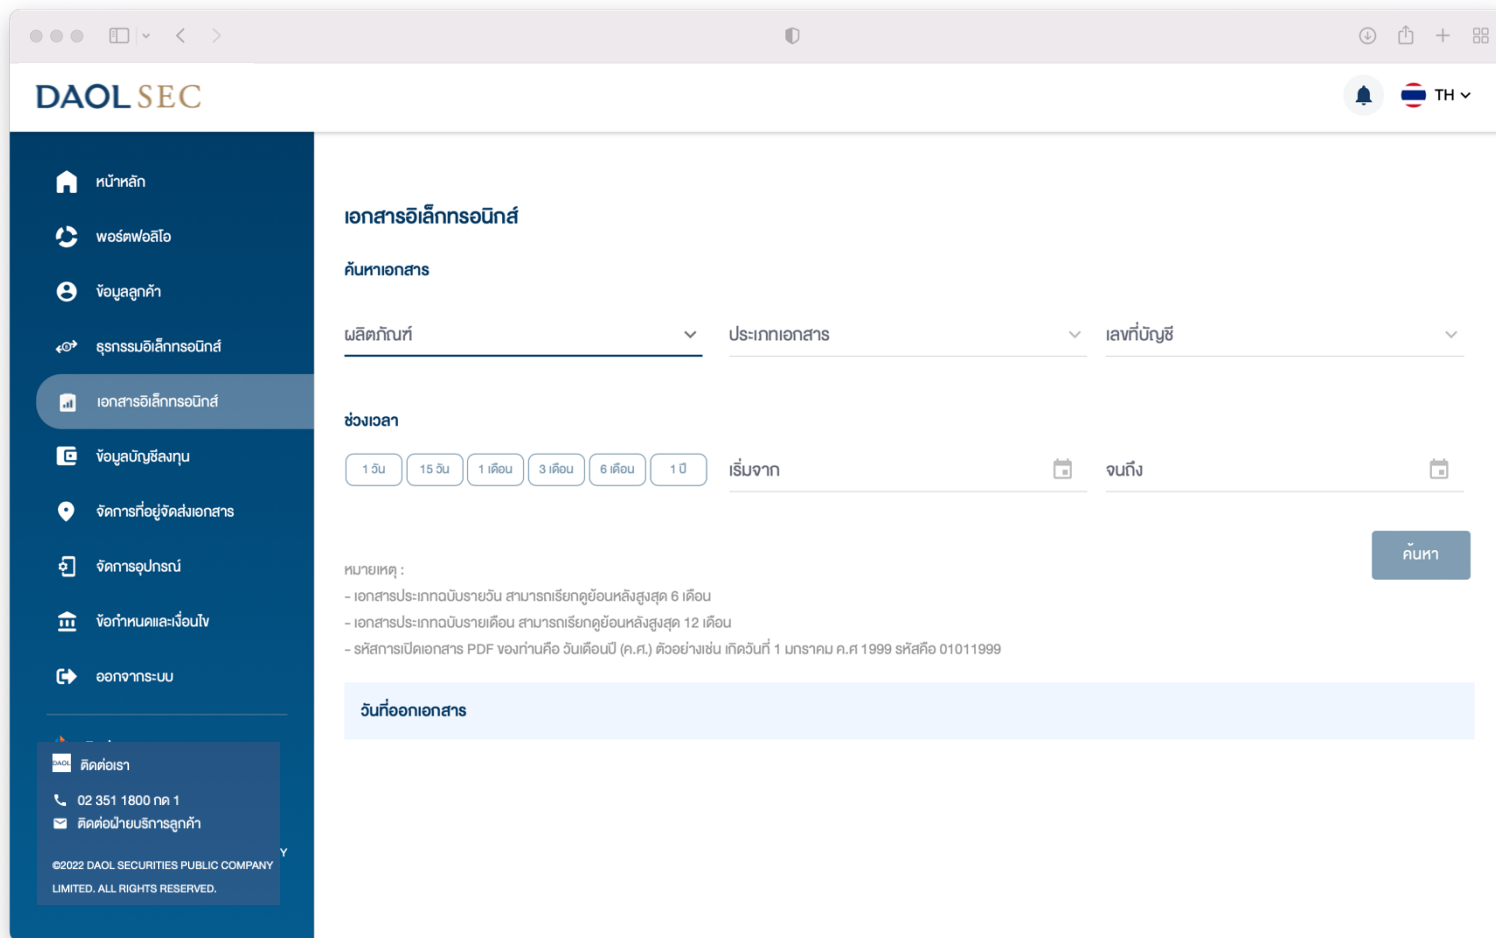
DAOL SEC

TH

หน้าหลัก
พอร์ตฟอลิโอ
ข้อมูลลูกค้า
ธุรกรรมอิเล็กทรอนิกส์
เอกสารอิเล็กทรอนิกส์
ข้อมูลบัญชีลงทุน
จัดการที่อยู่จัดส่งเอกสาร
จัดการอุปกรณ์
ข้อกำหนดและเงื่อนไข
ออกจากระบบ

ติดต่อเรา
02 351 1800 กด 1
ติดต่อฝ่ายบริการลูกค้า

©2022 DAOL SECURITIES PUBLIC COMPANY LIMITED. ALL RIGHTS RESERVED.

เอกสารอิเล็กทรอนิกส์

ค้นหาเอกสาร

ผลิตภัณฑ์
ประเภทเอกสาร
เลขที่บัญชี

ช่วงเวลา

1 วัน | 15 วัน | 1 เดือน | 3 เดือน | 6 เดือน | 1 ปี

เริ่มจาก
จนถึง

ค้นหา

หมายเหตุ :
- เอกสารประเภทฉบับรายวัน สามารถเรียกดูย้อนหลังสูงสุด 6 เดือน
- เอกสารประเภทฉบับรายเดือน สามารถเรียกดูย้อนหลังสูงสุด 12 เดือน
- รหัสการเปิดเอกสาร PDF ของท่านคือ วันเดือนปี (ค.ศ.) ตัวอย่างเช่น เกิดวันที่ 1 มกราคม ค.ศ 1999 รหัสคือ 01011999

วันที่ออกเอกสาร